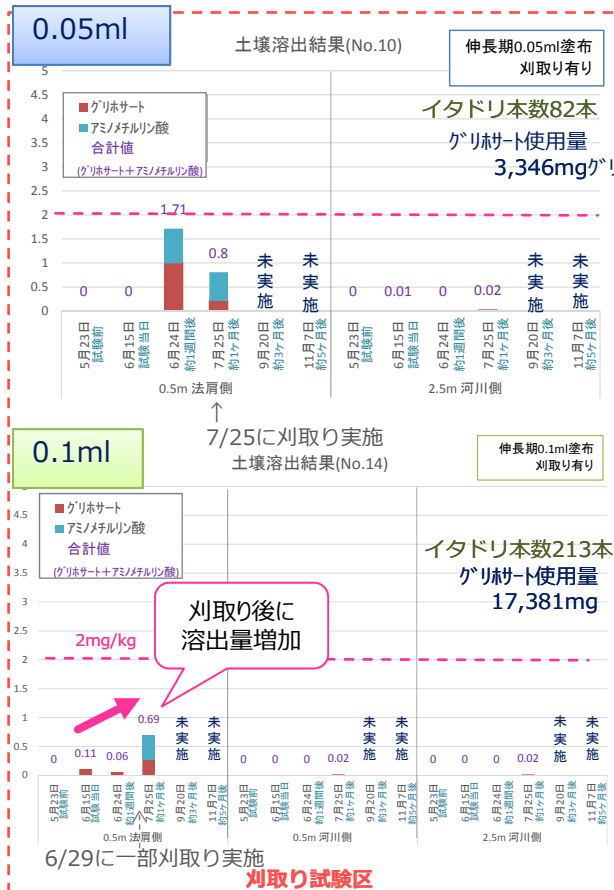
0.05ml

土壌溶出結果(No.10)

伸長期0.05ml塗布
刈取り有り

5
4.5
4
3.5
3
2.5
2
1.5
1
0.5
0

■グリホサート
■アミノメチルリン酸
合計値
(グリホサート+アミノメチルリン酸)

イタドリ本数82本
グリホサート使用量
3,346mgグリ

1.71
0 0 0.8 未実施 未実施 0 0.01 0 0.02 未実施 未実施

5月23日 試験前
6月15日 試験当日
6月24日 約1週間後
7月25日 約1ケ月後
9月20日 約3ケ月後
11月7日 約5ケ月後
5月23日 試験前
6月15日 試験当日
6月24日 約1週間後
7月25日 約1ケ月後
9月20日 約3ケ月後
11月7日 約5ケ月後

0.5m 法肩側
2.5m 河川側

7/25に刈取り実施

0.1ml

土壌溶出結果(No.14)

伸長期0.1ml塗布
刈取り有り

4.5
4
3.5
3
2.5
2
1.5
1
0.5
0

■グリホサート
■アミノメチルリン酸
合計値
(グリホサート+アミノメチルリン酸)

イタドリ本数213本
グリホサート使用量
17,381mg

刈取り後に
溶出量増加

2mg/kg

0 0.11 0.06 0.69 未実施 未実施 0 0 0 0.02 未実施 未実施 0 0 0 0.02 未実施 未実施

5月23日 試験前
6月15日 試験当日
6月24日 約1週間後
7月25日 約1ケ月後
9月20日 約3ケ月後
11月7日 約5ケ月後
5月23日 試験前
6月15日 試験当日
6月24日 約1週間後
7月25日 約1ケ月後
9月20日 約3ケ月後
11月7日 約5ケ月後
5月23日 試験前
6月15日 試験当日
6月24日 約1週間後
7月25日 約1ケ月後
9月20日 約3ケ月後
11月7日 約5ケ月後

0.5m 法肩側
0.5m 河川側
2.5m 河川側

6/29に一部刈取り実施
刈取り試験区